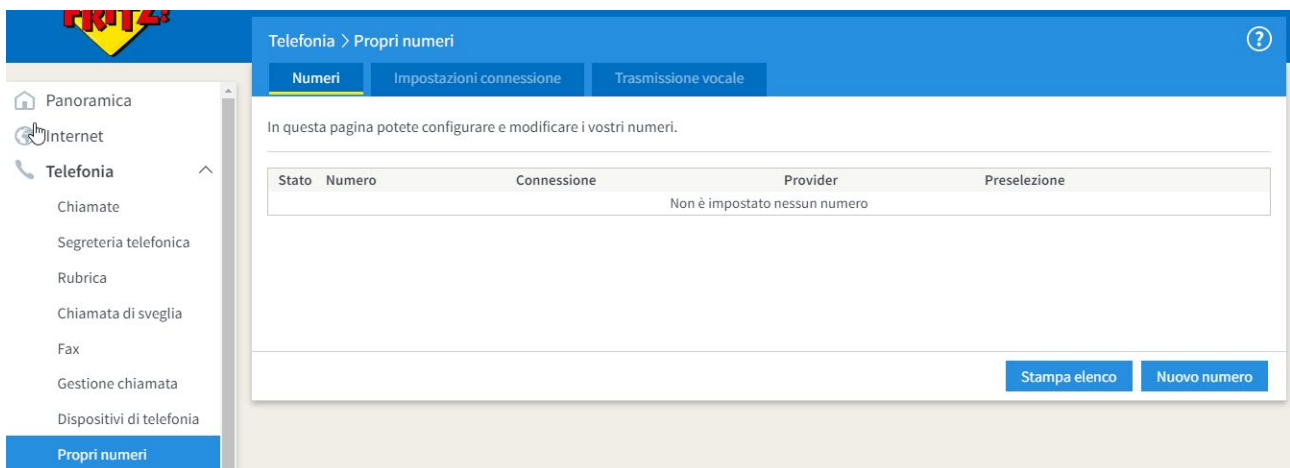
FRITZ!

Panoramica
Internet
Telefonia
Chiamate
Segreteria telefonica
Rubrica
Chiamata di sveglia
Fax
Gestione chiamata
Dispositivi di telefonia
Propri numeri

Telefonia > Propri numeri

Numeri | Impostazioni connessione | Trasmissione vocale

In questa pagina potete configurare e modificare i vostri numeri.

| Stato | Numero | Connessione | Provider | Preselezione |
|---|---|---|---|---|
| Non è impostato nessun numero | | | | |

Stampa elenco
Nuovo numero